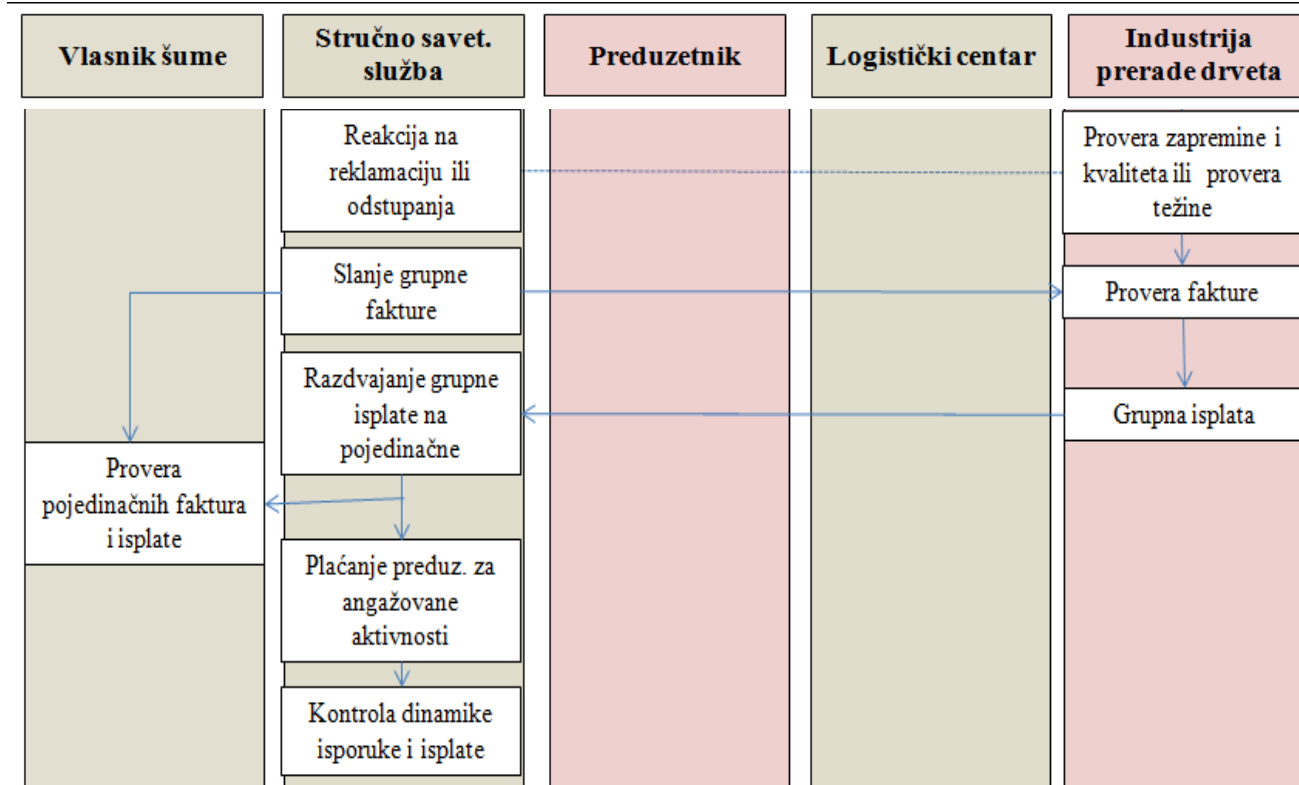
Vlasnik šume

Stručno savet. služba

Preduzetnik

Logistički centar

Industrija prerade drveta

Reakcija na reklamaciju ili odstupanja

Provera zapremine i kvaliteta ili provera težine

Slanje grupne fakture

Provera fakture

Razdvajanje grupne isplate na pojedinačne

Grupna isplata

Provera pojedinačnih faktura i isplate

Plaćanje preduz. za angažovane aktivnosti

Kontrola dinamike isporuke i isplate